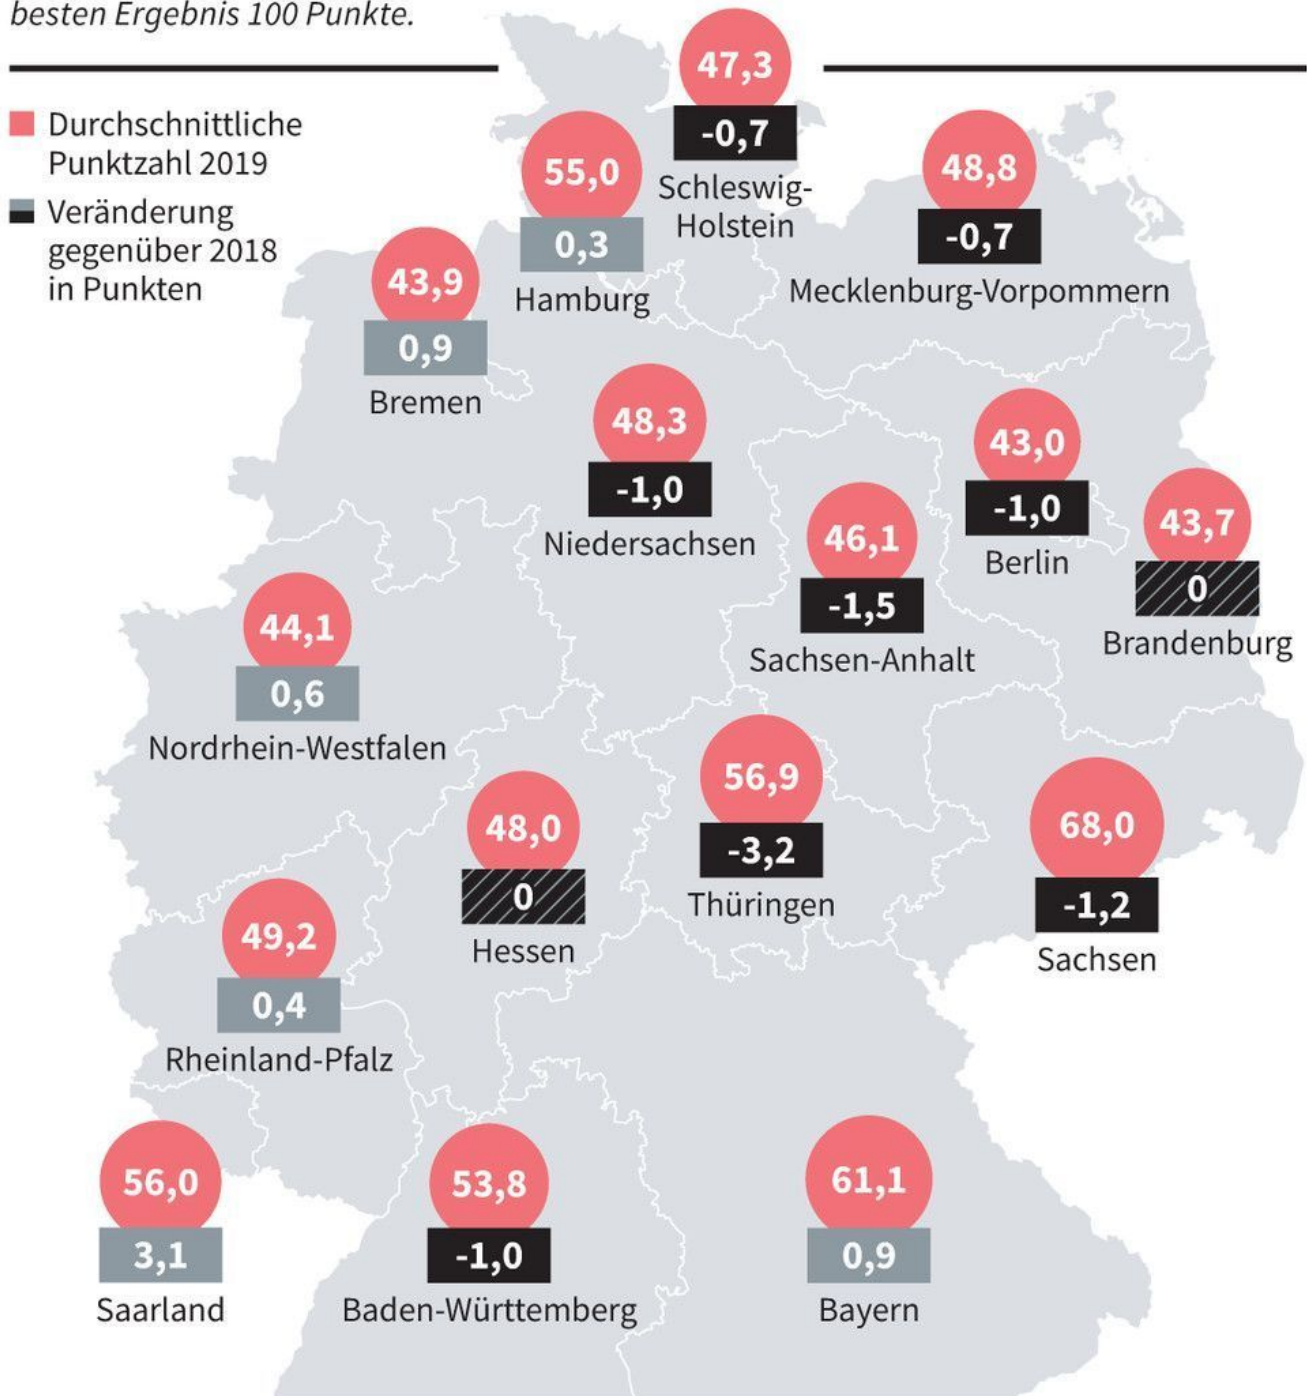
besten Ergebnis 100 Punkte.

Durchschnittliche Punktzahl 2019

Veränderung gegenüber 2018 in Punkten

47,3
-0,7
Schleswig-Holstein

55,0
0,3
Hamburg

48,8
-0,7
Mecklenburg-Vorpommern

43,9
0,9
Bremen

48,3
-1,0
Niedersachsen

43,0
-1,0
Berlin

46,1
-1,5
Sachsen-Anhalt

43,7
0
Brandenburg

44,1
0,6
Nordrhein-Westfalen

48,0
0
Hessen

56,9
-3,2
Thüringen

68,0
-1,2
Sachsen

49,2
0,4
Rheinland-Pfalz

56,0
3,1
Saarland

53,8
-1,0
Baden-Württemberg

61,1
0,9
Bayern